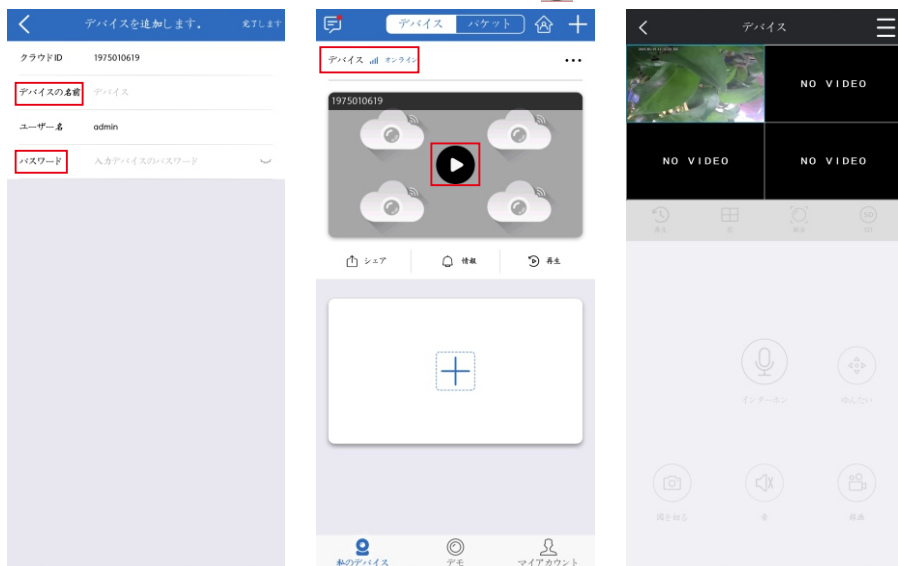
デバイスを追加します。 完了します

クラウドID 1975010619

デバイスの名前 デバイス

ユーザー名 admin

パスワード 入力デバイスのパスワード

デバイス パケット

デバイス オンライン

1975010619

シェア 情報 再生

私のデバイス デモ マイアカウント

デバイス

NO VIDEO

NO VIDEO

NO VIDEO

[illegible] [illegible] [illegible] SD

インターホン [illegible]

撮を撮る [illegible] 録画